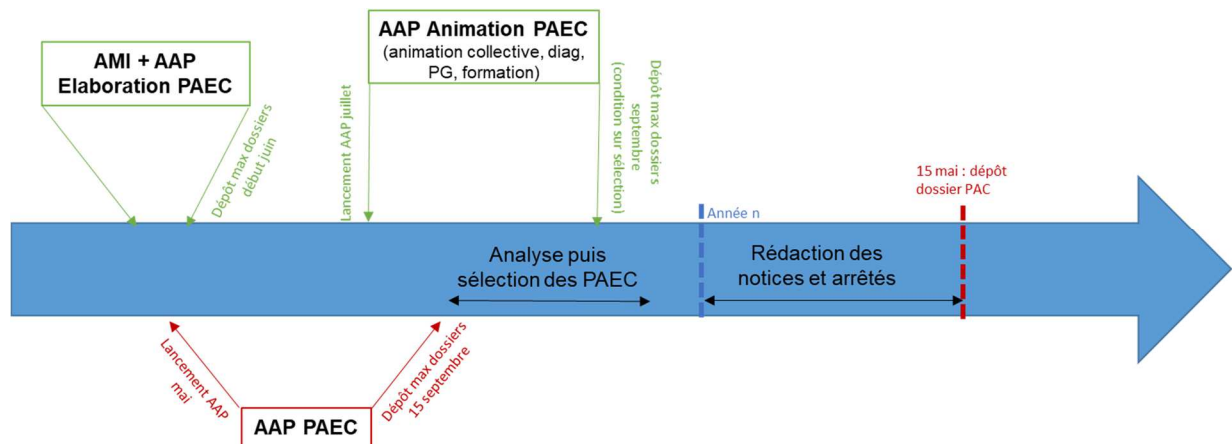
AMI + AAP
Elaboration PAEC

Dépôt max dossiers
début juin

Lancement AAP juillet

AAP Animation PAEC
(animation collective, diag, PG, formation)

Dépôt max dossiers
septembre
(condition sur sélection)

15 mai : dépôt
dossier PAC

Année n

Analyse puis
sélection des PAEC

Rédaction des
notices et arrêtés

Lancement AAP
mai

Dépôt max dossiers
15 septembre

AAP PAEC